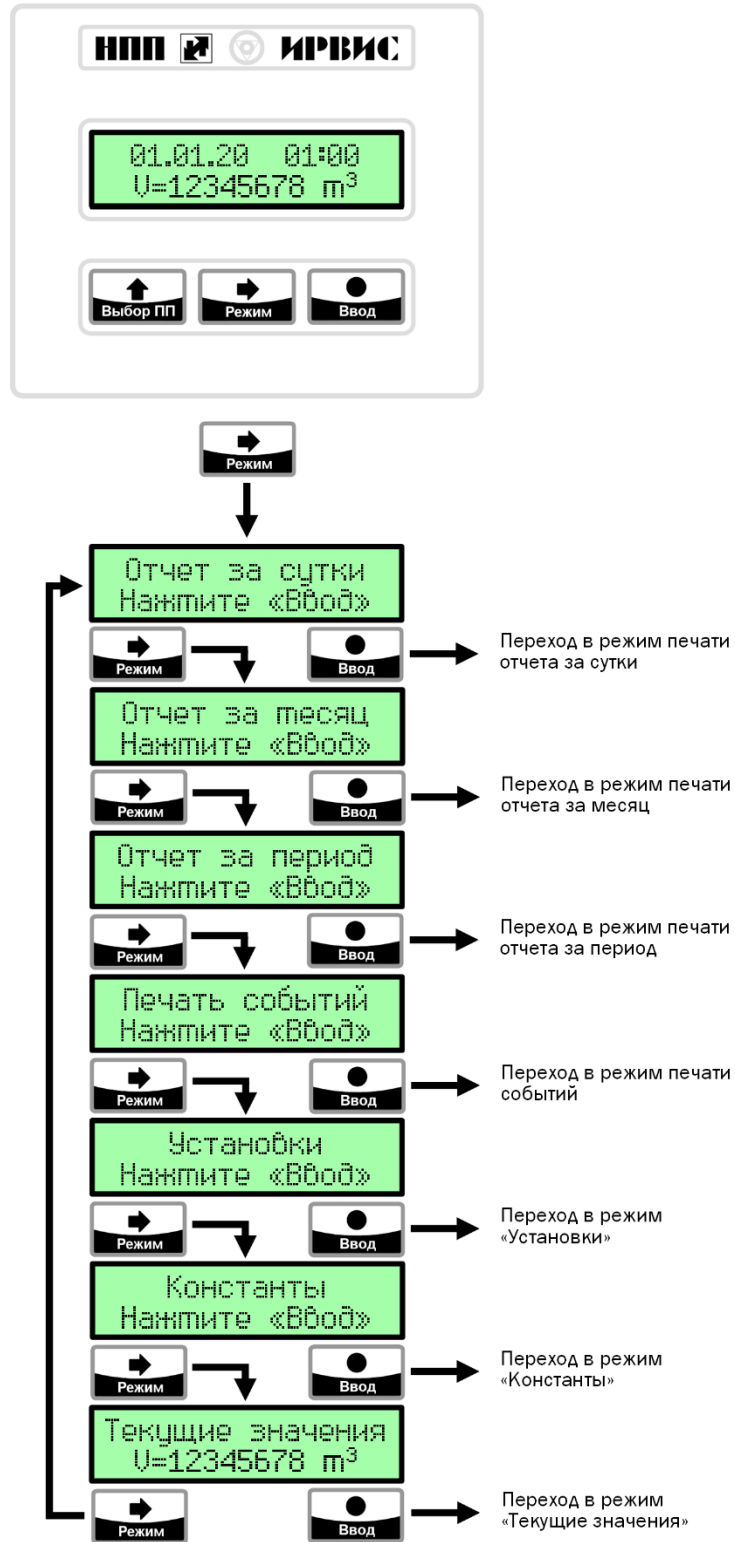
НПП ИРВИС

01.01.20 01:00
V=12345678 m³

Выбор ПП
Режим
Ввод

Режим

Отчет за сутки
Нажмите «Ввод»

Режим
Ввод
Переход в режим печати отчета за сутки

Отчет за месяц
Нажмите «Ввод»

Режим
Ввод
Переход в режим печати отчета за месяц

Отчет за период
Нажмите «Ввод»

Режим
Ввод
Переход в режим печати отчета за период

Печать событий
Нажмите «Ввод»

Режим
Ввод
Переход в режим печати событий

Установки
Нажмите «Ввод»

Режим
Ввод
Переход в режим «Установки»

Константы
Нажмите «Ввод»

Режим
Ввод
Переход в режим «Константы»

Текущие значения
V=12345678 m³

Режим
Ввод
Переход в режим «Текущие значения»